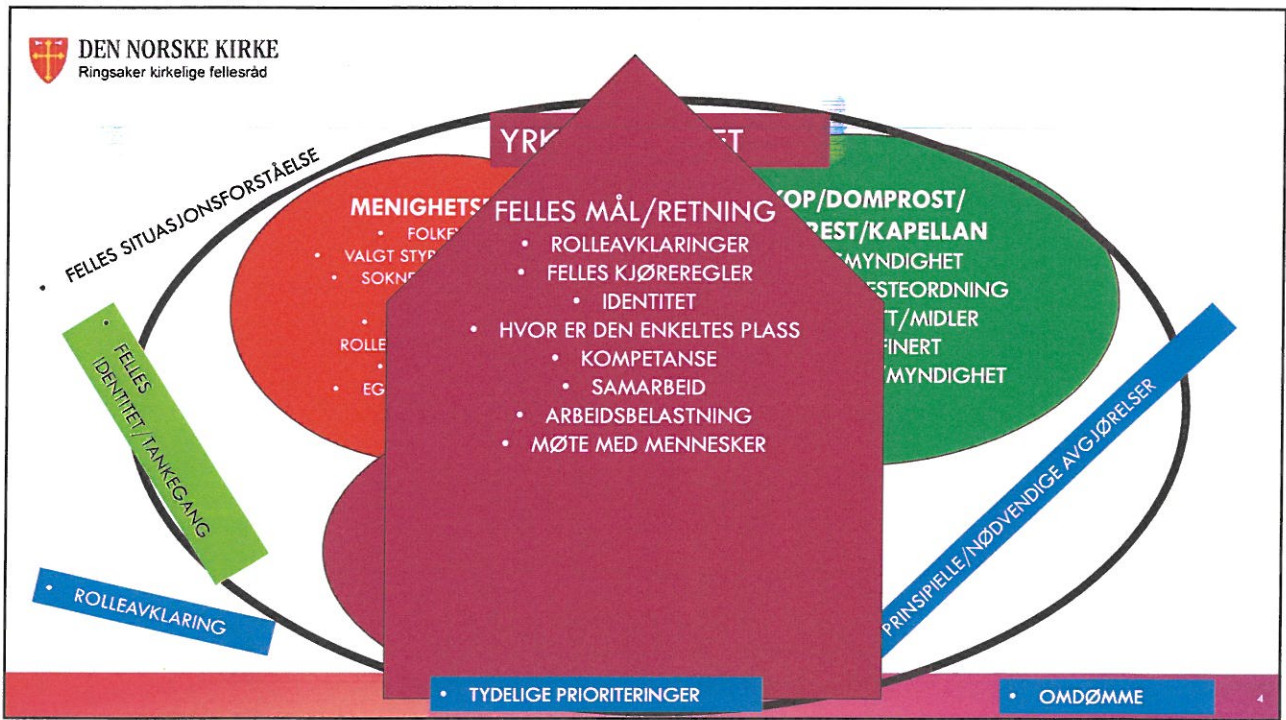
DEN NORSKE KIRKE
Ringsaker kirkelige fellesråd

YRK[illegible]ET

• FELLES SITUASJONSFORSTÅELSE

MENIGHETS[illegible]
• FOLKE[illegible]
• VALGT STYR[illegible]
• SOKNE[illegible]
• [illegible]
ROLLE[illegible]
• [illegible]
• EG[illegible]

FELLES MÅL/RETNING
• ROLLEAVKLARINGER
• FELLES KJØREREGLER
• IDENTITET
• HVOR ER DEN ENKELTES PLASS
• KOMPETANSE
• SAMARBEID
• ARBEIDSBELASTNING
• MØTE MED MENNESKER

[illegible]KOP/DOMPROST/
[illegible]REST/KAPELLAN
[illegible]MYNDIGHET
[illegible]ESTEORDNING
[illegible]T/MIDLER
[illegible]FINERT
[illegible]MYNDIGHET

• FELLES IDENTITET/ TANKEGANG

• ROLLEAVKLARING

• PRINSIPIELLE/NØDVENDIGE AVGJØRELSER

• TYDELIGE PRIORITERINGER

• OMDØMME

4